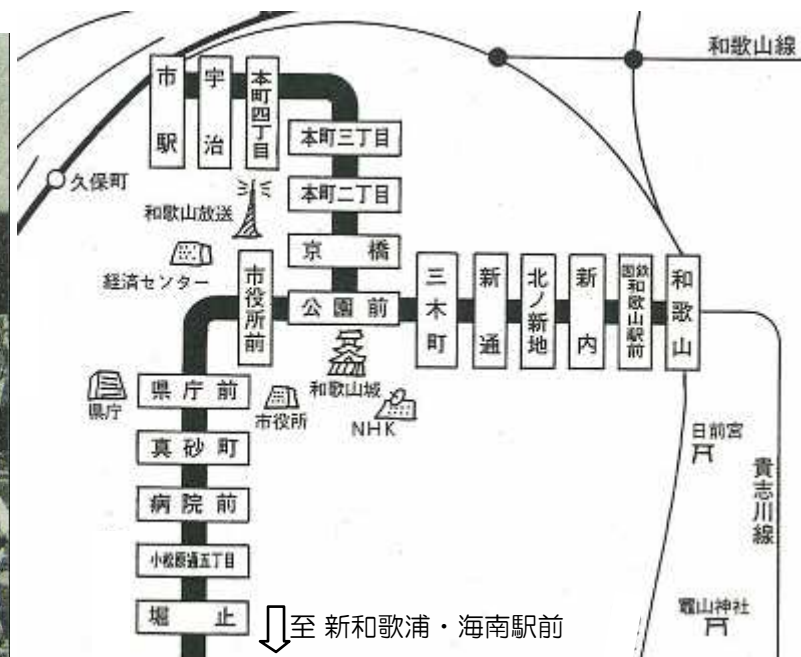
和歌山線

市駅

宇治

本町四丁目

本町三丁目

本町二丁目

京橋

久保町

和歌山放送

経済センター

市役所前

公園前

三木町

新通

北ノ新地

新内

国鉄和歌山駅前

和歌山

和歌山城

県庁

県庁前

市役所

NHK

日前宮

貴志川線

真砂町

病院前

小松原通五丁目

竈山神社

堀止

至 新和歌浦・海南駅前